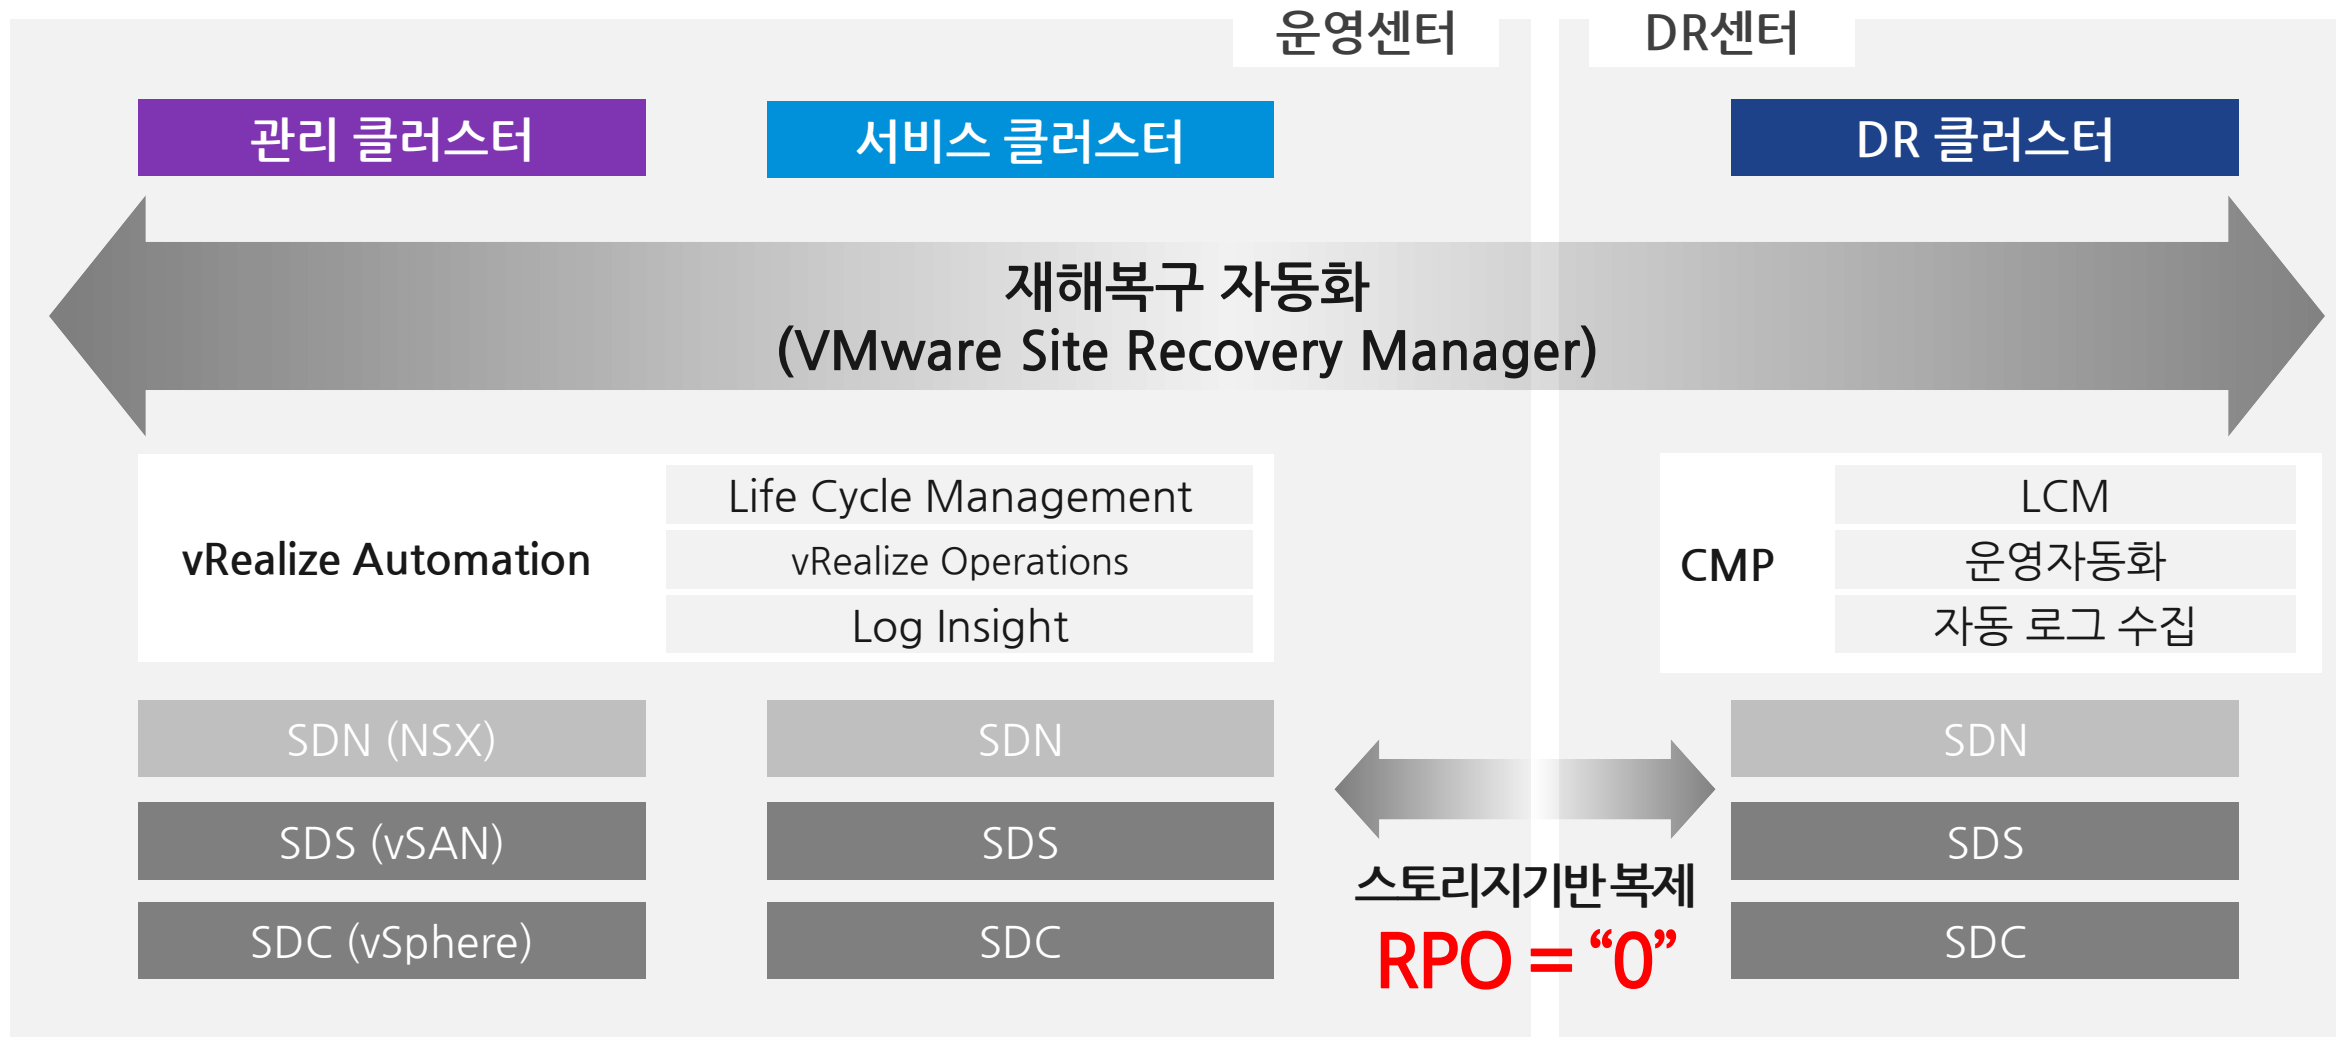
운영센터

DR센터

관리 클러스터

서비스 클러스터

DR 클러스터

재해복구 자동화
(VMware Site Recovery Manager)

vRealize Automation

Life Cycle Management

vRealize Operations

Log Insight

CMP

LCM

운영자동화

자동 로그 수집

SDN (NSX)

SDN

SDN

SDS (vSAN)

SDS

SDS

SDC (vSphere)

SDC

SDC

스토리지기반복제
RPO = “0”